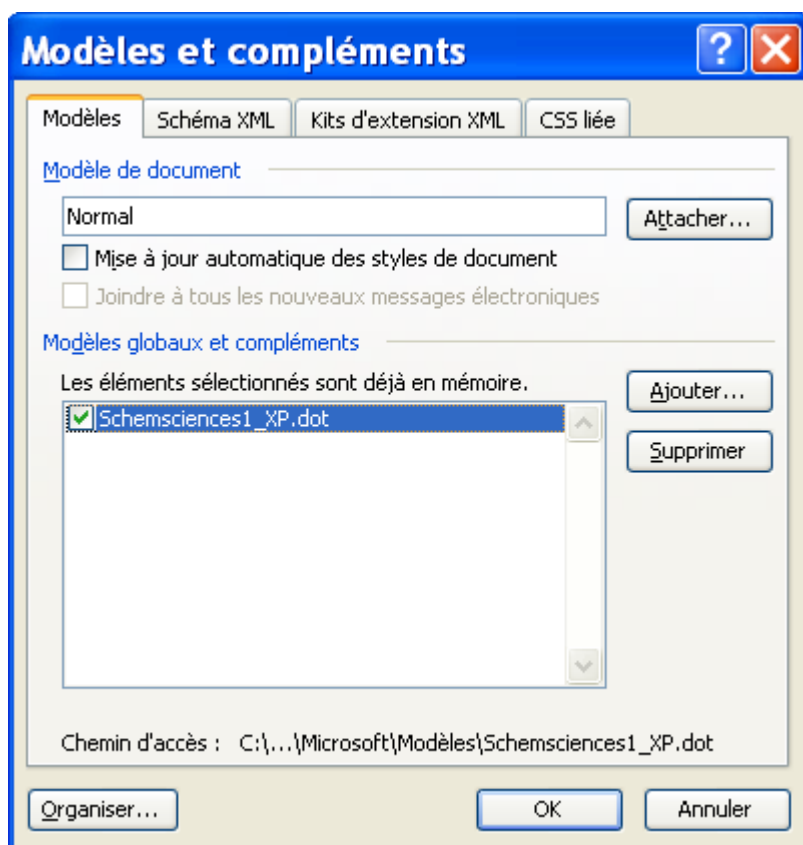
Modèles et compléments

Modèles | Schéma XML | Kits d'extension XML | CSS liée

Modèle de document

Normal

Attacher...

Mise à jour automatique des styles de document

Joindre à tous les nouveaux messages électroniques

Modèles globaux et compléments

Les éléments sélectionnés sont déjà en mémoire.

Schemsciences1_XP.dot

Ajouter...

Supprimer

Chemin d'accès : C:\...\Microsoft\Modèles\Schemsciences1_XP.dot

Organiser...

OK

Annuler